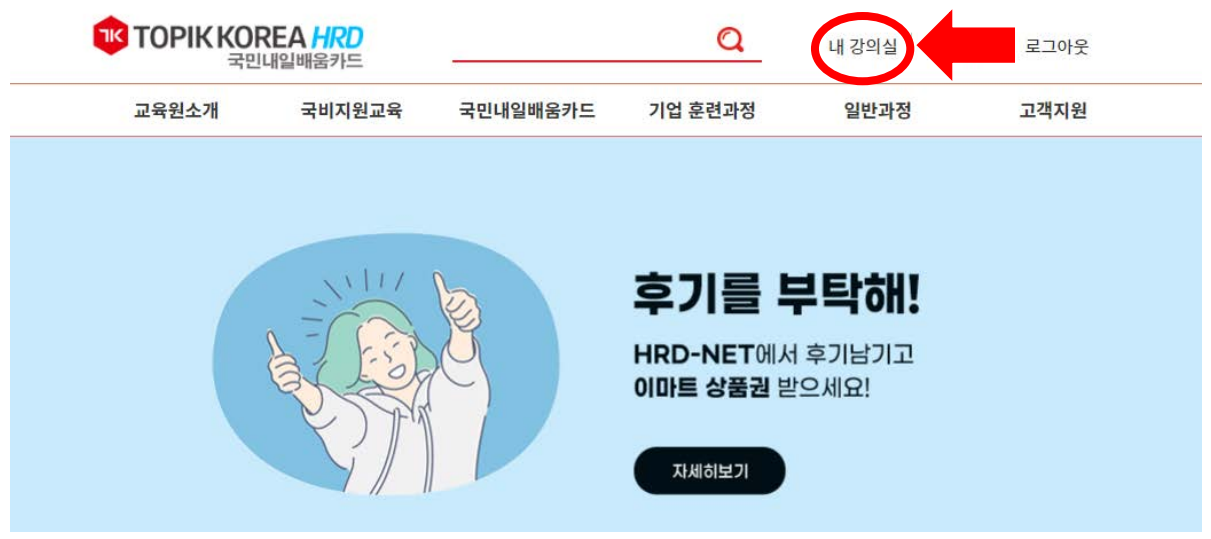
TK TOPIK KOREA HRD
국민내일배움카드

내 강의실

로그아웃

교육원소개 국비지원교육 국민내일배움카드 기업 훈련과정 일반과정 고객지원

후기를 부탁해!

HRD-NET에서 후기남기고
이마트 상품권 받으세요!

자세히보기